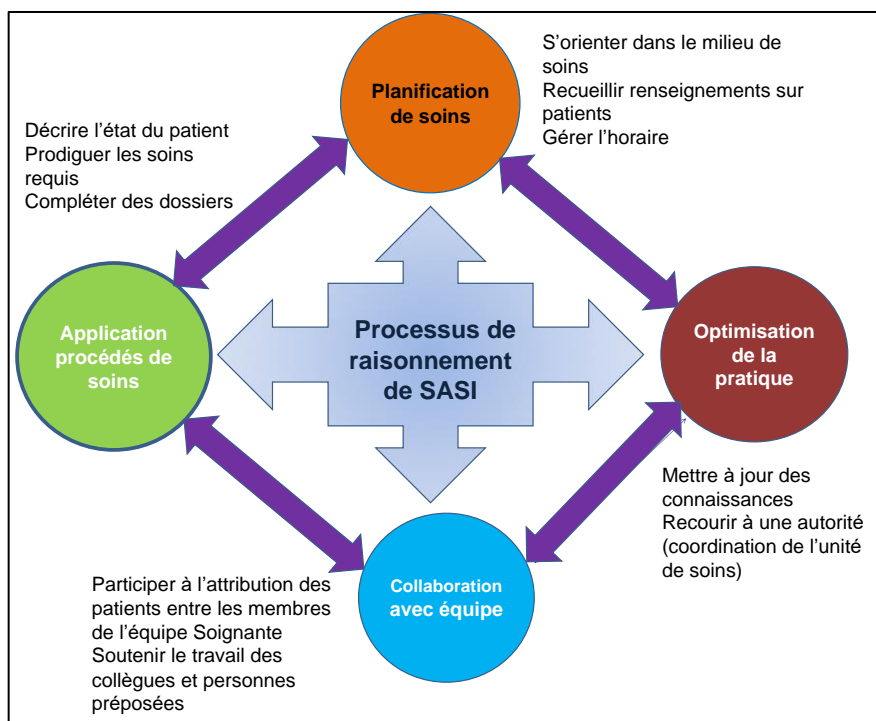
Planification de soins

S’orienter dans le milieu de soins
Recueillir renseignements sur patients
Gérer l’horaire

Décrire l’état du patient
Prodiguer les soins requis
Compléter des dossiers

Application procédés de soins

Processus de raisonnement de SASI

Optimisation de la pratique

Mettre à jour des connaissances
Recourir à une autorité (coordination de l’unité de soins)

Collaboration avec équipe

Participer à l’attribution des patients entre les membres de l’équipe Soignante
Soutenir le travail des collègues et personnes préposées